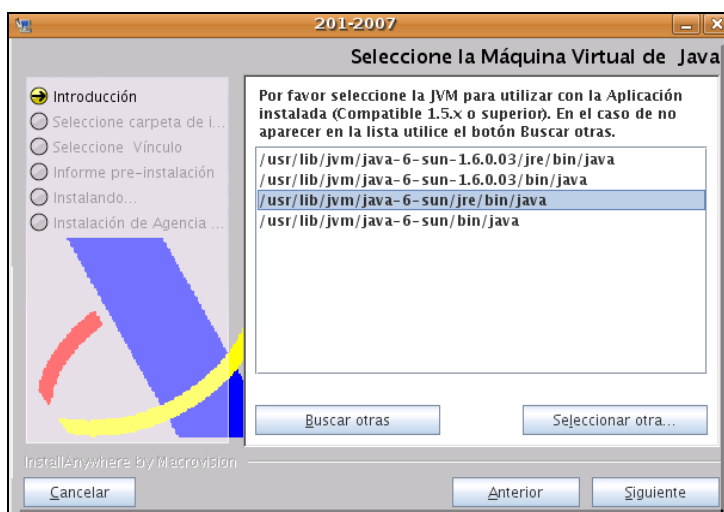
201-2007

Seleccione la Máquina Virtual de Java

Introducción
Seleccione carpeta de i...
Seleccione Vínculo
Informe pre-instalación
Instalando...
Instalación de Agencia ...

Por favor seleccione la JVM para utilizar con la Aplicación instalada (Compatible 1.5.x o superior). En el caso de no aparecer en la lista utilice el botón Buscar otras.

/usr/lib/jvm/java-6-sun-1.6.0.03/jre/bin/java
/usr/lib/jvm/java-6-sun-1.6.0.03/bin/java
/usr/lib/jvm/java-6-sun/jre/bin/java
/usr/lib/jvm/java-6-sun/bin/java

Buscar otras
Seleccionar otra...

InstallAnywhere by Macrovision

Cancelar
Anterior
Siguiente